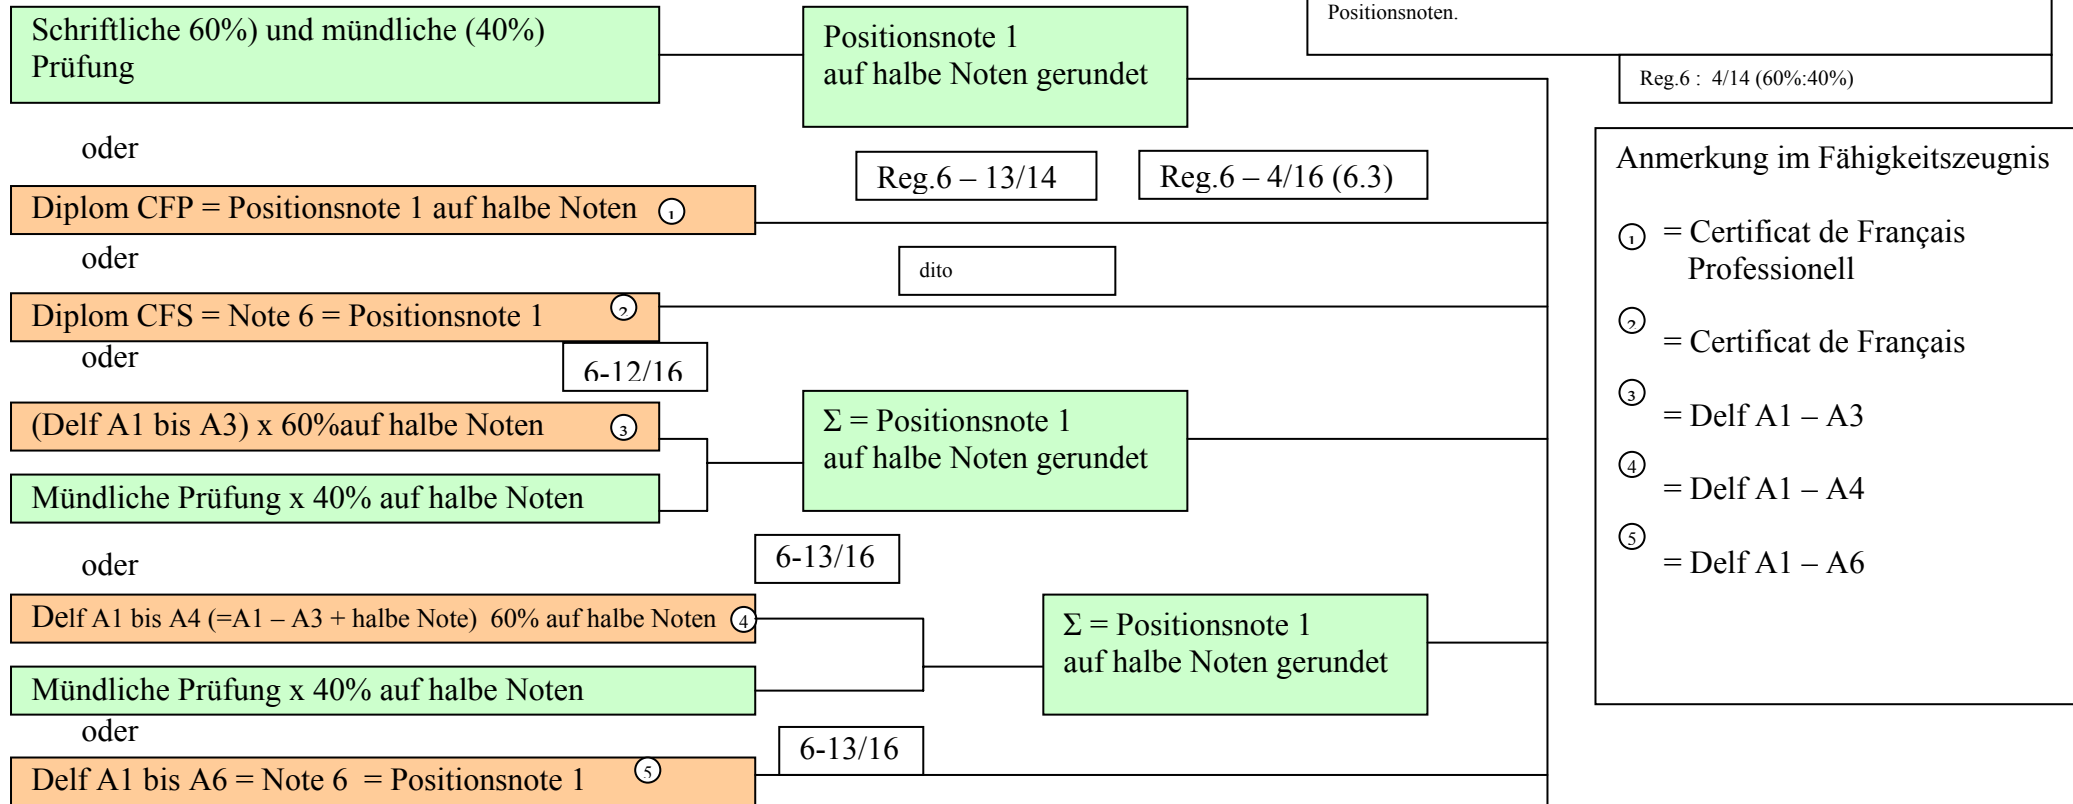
Positionsnoten.

Reg.6 : 4/14 (60%:40%)

Schriftliche 60%) und mündliche (40%) Prüfung

Positionsnote 1 auf halbe Noten gerundet

oder

Reg.6 – 13/14

Reg.6 – 4/16 (6.3)

Diplom CFP = Positionsnote 1 auf halbe Noten ①

oder

dito

Diplom CFS = Note 6 = Positionsnote 1 ②

oder

6-12/16

(Delf A1 bis A3) x 60%auf halbe Noten ③

Σ = Positionsnote 1 auf halbe Noten gerundet

Mündliche Prüfung x 40% auf halbe Noten

oder

6-13/16

Delf A1 bis A4 (=A1 – A3 + halbe Note) 60% auf halbe Noten ④

Σ = Positionsnote 1 auf halbe Noten gerundet

Mündliche Prüfung x 40% auf halbe Noten

oder

6-13/16

Delf A1 bis A6 = Note 6 = Positionsnote 1 ⑤

Anmerkung im Fähigkeitszeugnis

① = Certificat de Français Professionell

② = Certificat de Français

③ = Delf A1 – A3

④ = Delf A1 – A4

⑤ = Delf A1 – A6